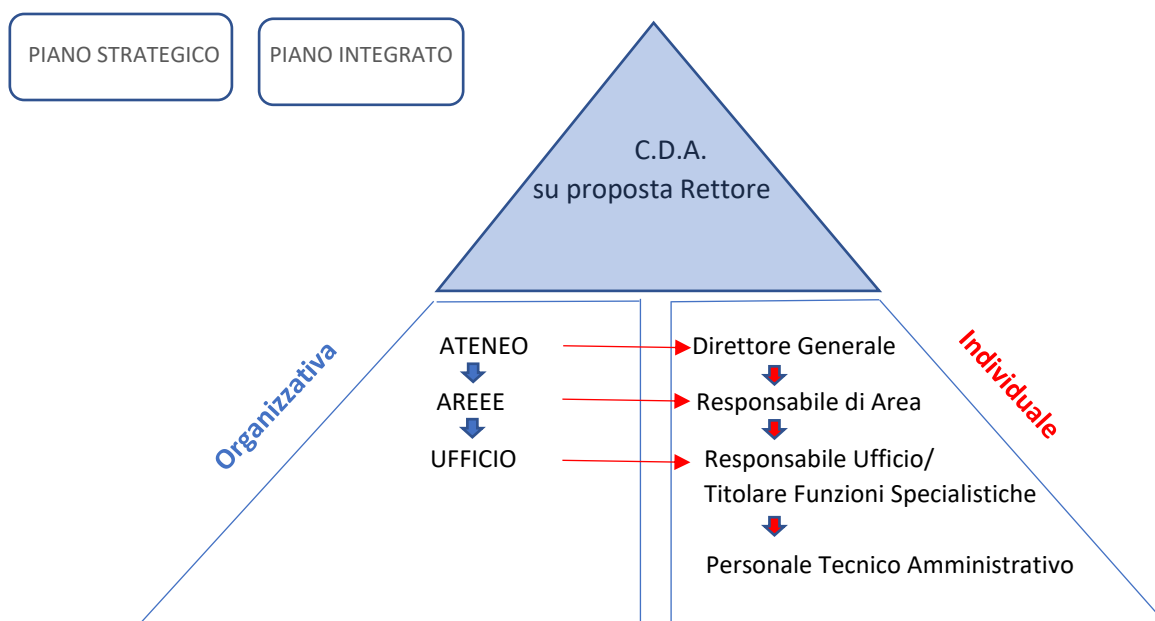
PIANO STRATEGICO

PIANO INTEGRATO

C.D.A.
su proposta Rettore

Organizzativa

ATENEO

AREEE

UFFICIO

Direttore Generale

Responsabile di Area

Responsabile Ufficio/
Titolare Funzioni Specialistiche

Personale Tecnico Amministrativo

Individuale